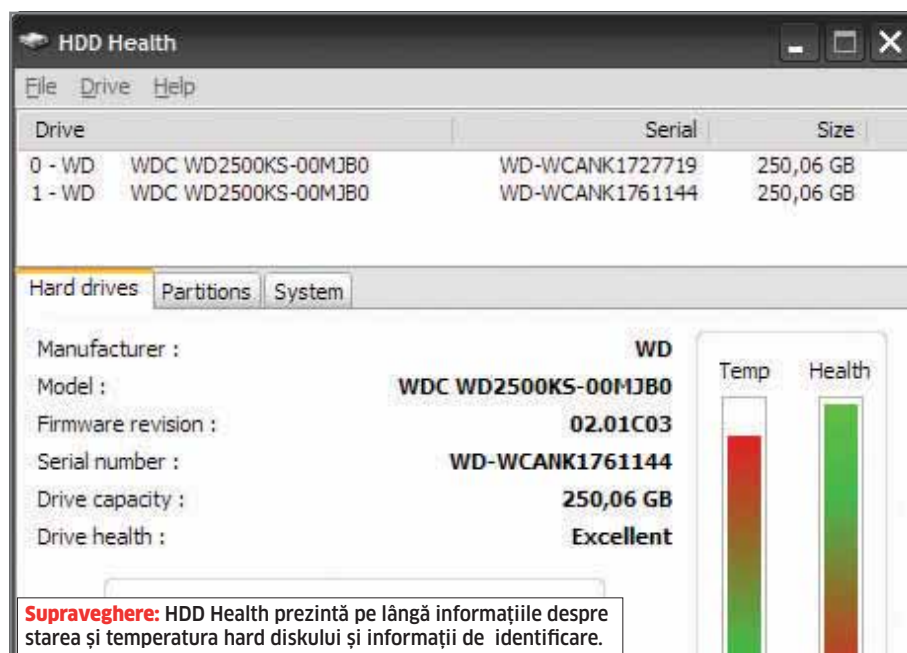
HDD Health

File Drive Help

| Drive | | Serial | Size |
|---|---|---|---|
| 0 - WD | WDC WD2500KS-00MJB0 | WD-WCANK1727719 | 250,06 GB |
| 1 - WD | WDC WD2500KS-00MJB0 | WD-WCANK1761144 | 250,06 GB |

Hard drives Partitions System

Manufacturer : WD
Model : WDC WD2500KS-00MJB0
Firmware revision : 02.01C03
Serial number : WD-WCANK1761144
Drive capacity : 250,06 GB
Drive health : Excellent

Temp Health

Supraveghere: HDD Health prezintă pe lângă informațiile despre starea și temperatura hard diskului și informații de identificare.